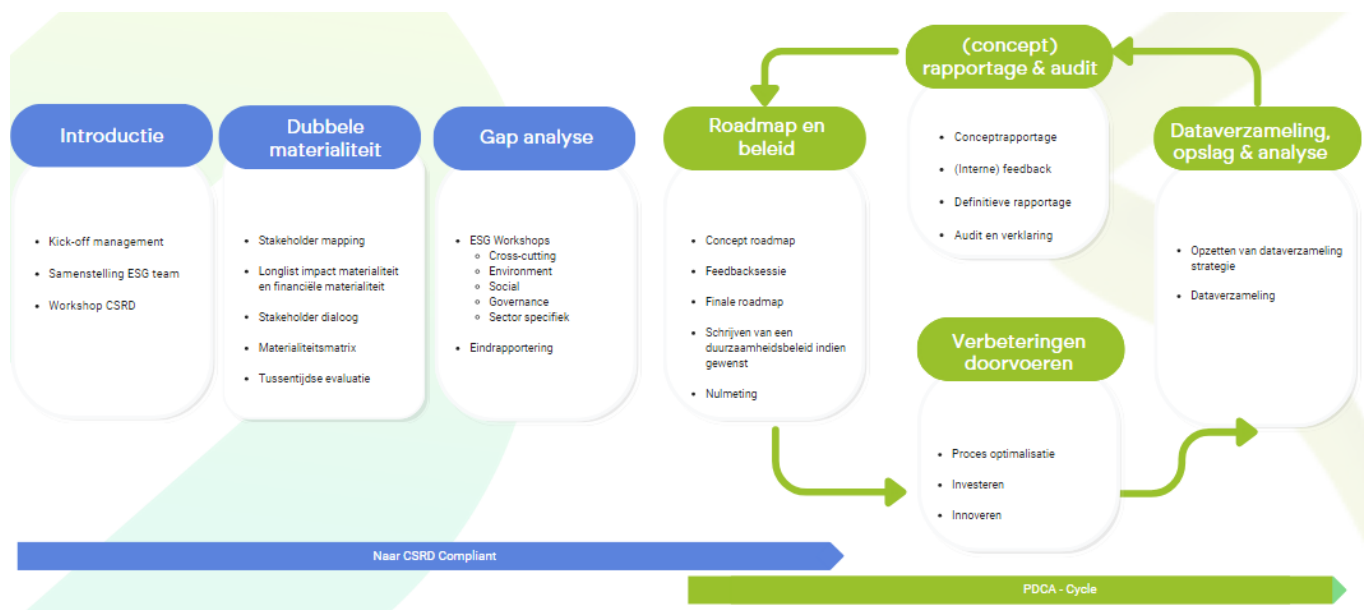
Introductie

- Kick-off management
- Samenstelling ESG team
- Workshop CSRD

Dubbele materialiteit

- Stakeholder mapping
- Longlist impact materialiteit en financiële materialiteit
- Stakeholder dialoog
- Materialiteitsmatrix
- Tussentijdse evaluatie

Gap analyse

- ESG Workshops
  - Cross-cutting
  - Environment
  - Social
  - Governance
  - Sector specifiek
- Eindrapportering

Roadmap en beleid

- Concept roadmap
- Feedbacksessie
- Finale roadmap
- Schrijven van een duurzaamheidsbeleid indien gewenst
- Nulmeting

(concept) rapportage & audit

- Conceptrapportage
- (Interne) feedback
- Definitieve rapportage
- Audit en verklaring

Verbeteringen doorvoeren

- Proces optimalisatie
- Investeren
- Innoveren

Dataverzameling, opslag & analyse

- Opzetten van dataverzameling strategie
- Dataverzameling

Naar CSRD Compliant

PDCA - Cycle